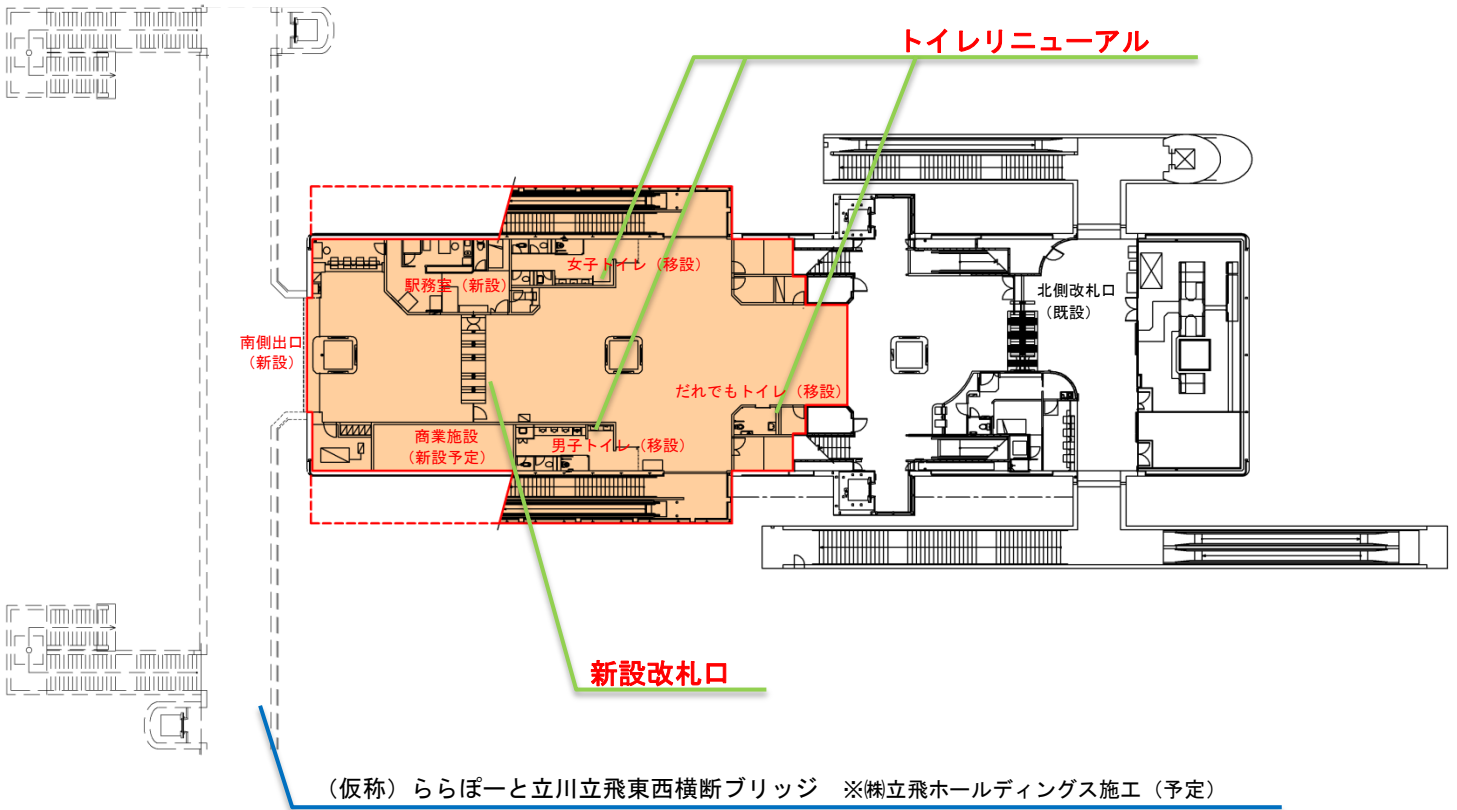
トイレリニューアル

女子トイレ（移設）

駅務室（新設）

南側出口（新設）

北側改札口（既設）

だれでもトイレ（移設）

商業施設（新設予定）

男子トイレ（移設）

新設改札口

（仮称）ららぽーと立川立飛東西横断ブリッジ　※㈱立飛ホールディングス施工（予定）